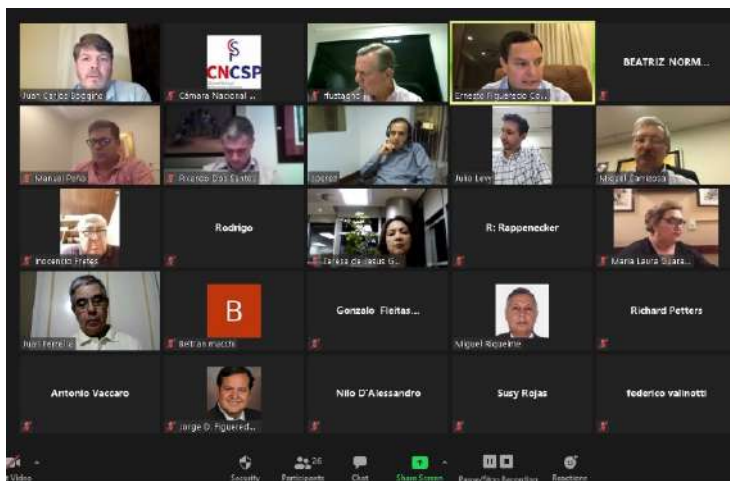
Juan Carlos Dogiño

CNCSP

Cámara Nacional ...

Rustagno

Ernesto Figueredo Ca...

BEATRIZ NORM...

Manuel Peña

Ricardo Dos Santos

Jocrez

Julio Levi

Miguel Carrizosa

Rodrigo

R: Rappenecker

Inocencio Frutos

Teresa de Jesus G...

Maria Laura Suara...

B

Gonzalo Fleitas...

Richard Petters

Juan Pereira

Beltran macchi

Miguel Riquelme

Antonio Vaccaro

Nilo D'Alessandro

Susy Rojas

federico valinotti

Jorge D. Figuered...

t Video

Security

26

Participants

Chat

Share Screen

Pause/Stop Recording

Reactions